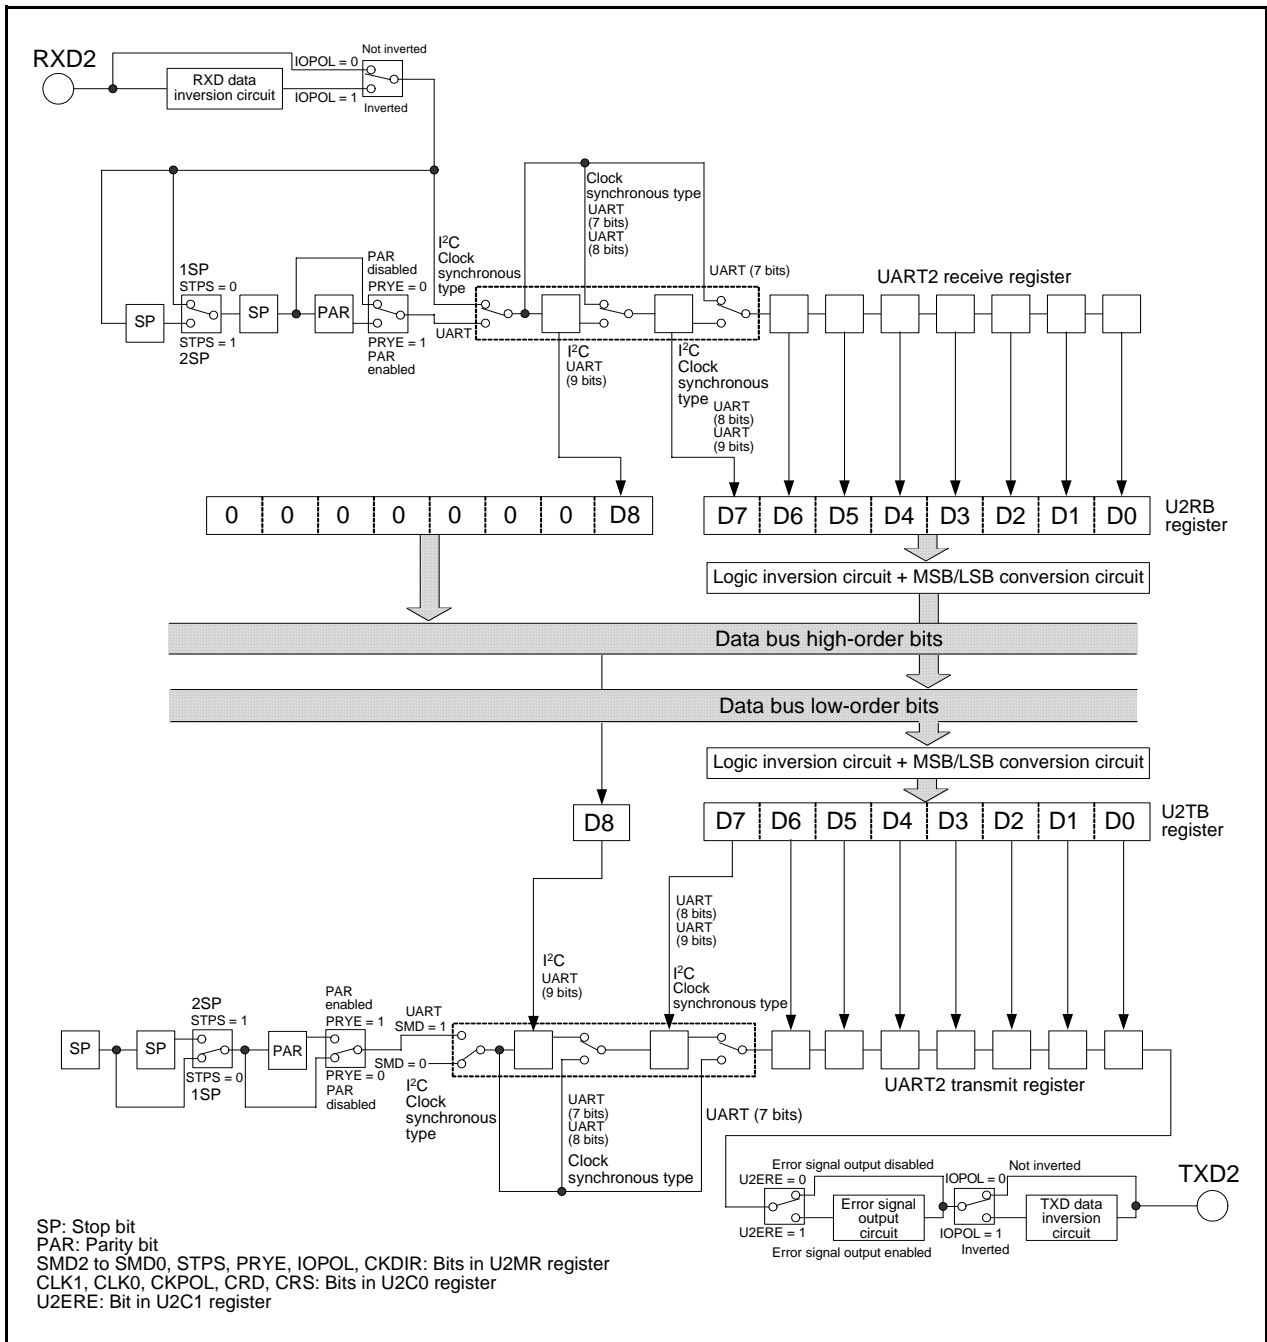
RXD2

RXD data inversion circuit

IOPOL = 0
Not inverted
IOPOL = 1
Inverted

Clock synchronous type
UART (7 bits)
UART (8 bits)

I$^2$C
Clock synchronous type

UART (7 bits)

UART2 receive register

1SP
STPS = 0
SP
SP
STPS = 1
2SP

PAR disabled
PRYE = 0
PAR
PRYE = 1
PAR enabled

UART

I$^2$C
UART (9 bits)

I$^2$C
Clock synchronous type
UART (8 bits)
UART (9 bits)

| 0 | 0 | 0 | 0 | 0 | 0 | 0 | D8 |
|---|---|---|---|---|---|---|---|

| D7 | D6 | D5 | D4 | D3 | D2 | D1 | D0 |
|---|---|---|---|---|---|---|---|

U2RB register

Logic inversion circuit + MSB/LSB conversion circuit

Data bus high-order bits

Data bus low-order bits

Logic inversion circuit + MSB/LSB conversion circuit

D8

| D7 | D6 | D5 | D4 | D3 | D2 | D1 | D0 |
|---|---|---|---|---|---|---|---|

U2TB register

UART (8 bits)
UART (9 bits)

I$^2$C
UART (9 bits)

I$^2$C
Clock synchronous type

2SP
STPS = 1
SP
SP
STPS = 0
1SP

PAR enabled
PRYE = 1
PAR
PRYE = 0
PAR disabled

UART
SMD = 1
SMD = 0
I$^2$C
Clock synchronous type

UART (7 bits)
UART (8 bits)
Clock synchronous type

UART2 transmit register

UART (7 bits)

Error signal output disabled
U2ERE = 0
U2ERE = 1
Error signal output enabled
Error signal output circuit

IOPOL = 0
Not inverted
IOPOL = 1
Inverted
TXD data inversion circuit

TXD2

SP: Stop bit
PAR: Parity bit
SMD2 to SMD0, STPS, PRYE, IOPOL, CKDIR: Bits in U2MR register
CLK1, CLK0, CKPOL, CRD, CRS: Bits in U2C0 register
U2ERE: Bit in U2C1 register